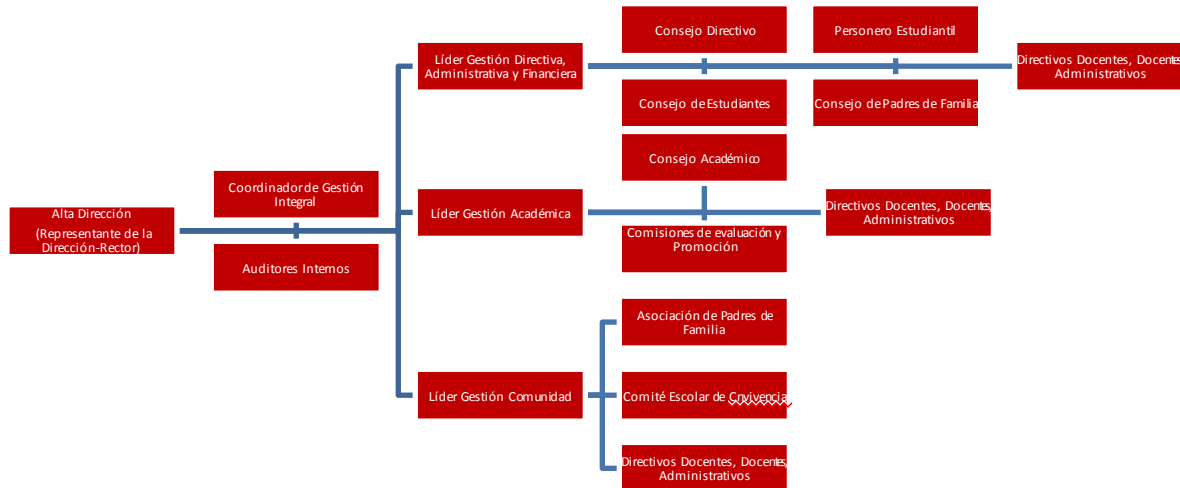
Alta Dirección
(Representante de la Dirección-Rector)

Coordinador de Gestión Integral

Auditores Internos

Líder Gestión Directiva, Administrativa y Financiera

Consejo Directivo

Personero Estudiantil

Directivos Docentes, Docentes, Administrativos

Consejo de Estudiantes

Consejo de Padres de Familia

Consejo Académico

Líder Gestión Académica

Directivos Docentes, Docentes, Administrativos

Comisiones de evaluación y Promoción

Asociación de Padres de Familia

Líder Gestión Comunidad

Comité Escolar de Cnvivencia

Directivos Docentes, Docentes, Administrativos